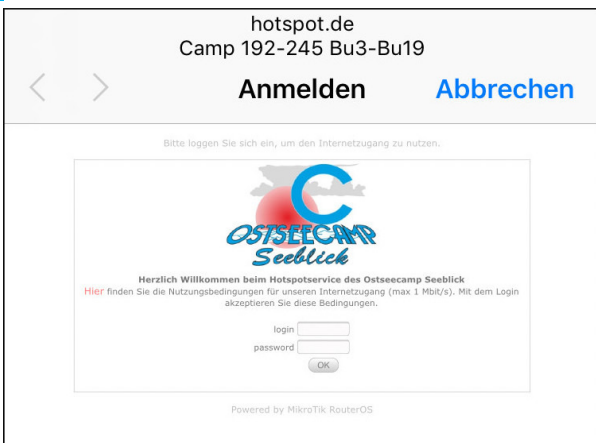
hotspot.de
Camp 192-245 Bu3-Bu19

Anmelden Abbrechen

Bitte loggen Sie sich ein, um den Internetzugang zu nutzen.

OSTSEECAMP
Seeblick

Herzlich Willkommen beim Hotspotservice des Ostseecamp Seeblick
Hier finden Sie die Nutzungsbedingungen für unseren Internetzugang (max 1 Mbit/s). Mit dem Login akzeptieren Sie diese Bedingungen.

login
password
OK

Powered by MikroTik RouterOS